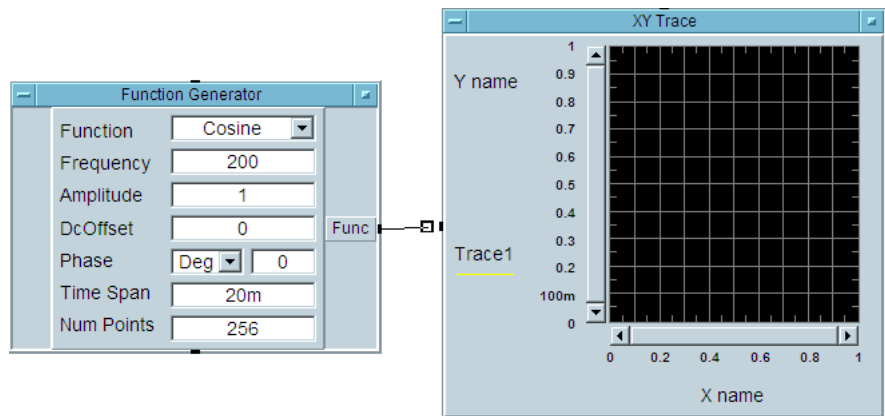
Function Generator

Function Cosine
Frequency 200
Amplitude 1
DcOffset 0
Phase Deg 0
Time Span 20m
Num Points 256

Func

XY Trace

Y name

Trace1

1
0.9
0.8
0.7
0.6
0.5
0.4
0.3
0.2
100m
0

0 0.2 0.4 0.6 0.8 1

X name